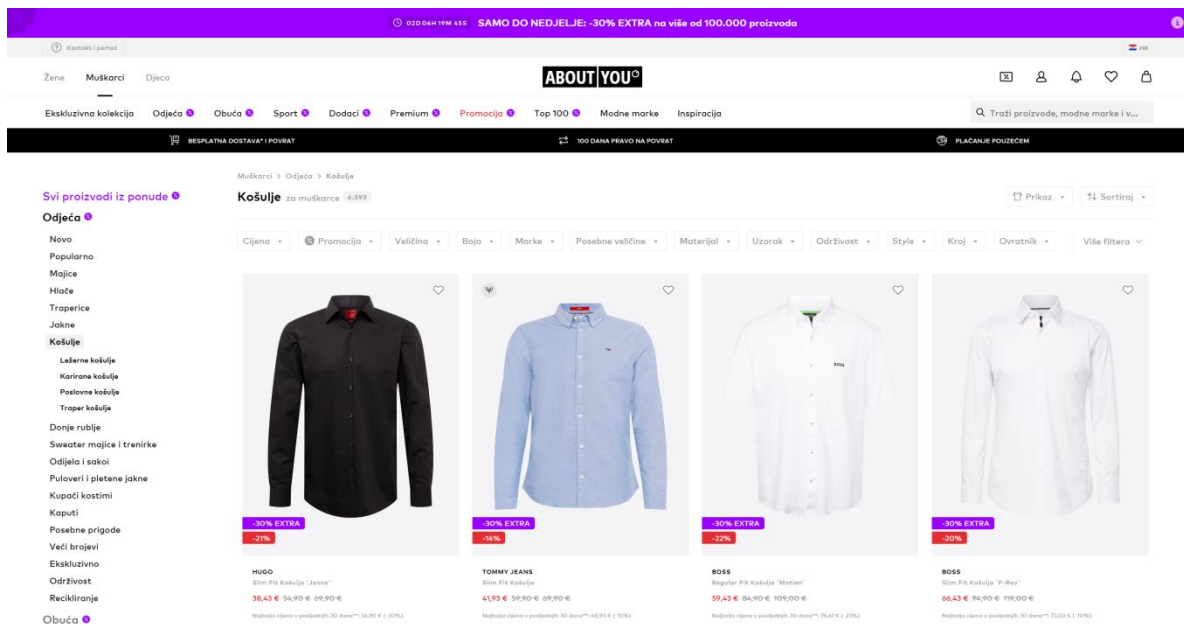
02D 06H 19M 45S SAMO DO NEDJELJE: -30% EXTRA na više od 100.000 proizvoda

Kontakt i pomoć

HR

Žene Muškarci Djeca

ABOUT YOU

Ekskluzivna kolekcija Odjeća Obuća Sport Dodaci Premium Promocija Top 100 Modne marke Inspiracija

Traži proizvode, modne marke i v...

BESPLATNA DOSTAVA* I POVRAT

100 DANA PRAVO NA POVRAT

PLAĆANJE POUZEĆEM

Svi proizvodi iz ponude
Odjeća
Novo
Popularno
Majice
Hlače
Traperice
Jakne
Košulje
Ležerne košulje
Karirane košulje
Poslovne košulje
Traper košulje
Donje rublje
Sweater majice i trenirke
Odijela i sakoi
Puloveri i pletene jakne
Kupaći kostimi
Kaputi
Posebne prigode
Veći brojevi
Ekskluzivno
Održivost
Recikliranje
Obuća

Muškarci > Odjeća > Košulje

Košulje za muškarce 6.593

Prikaz Sortiraj

Cijena Promocija Veličina Boja Marke Posebne veličine Materijal Uzorak Održivost Style Kroj Ovratnik Više filtera

-30% EXTRA
-21%
HUGO
Slim Fit Košulja 'Jenno'
38,43 € 54,90 € 69,90 €
Najbolja cijena u posljednjih 30 dana**: 54,90 € (-30%)

-30% EXTRA
-14%
TOMMY JEANS
Slim Fit Košulja
41,93 € 59,90 € 69,90 €
Najbolja cijena u posljednjih 30 dana**: 48,93 € (-15%)

-30% EXTRA
-22%
BOSS
Regular Fit Košulja 'Motion'
59,43 € 84,90 € 109,00 €
Najbolja cijena u posljednjih 30 dana**: 76,41 € (-21%)

-30% EXTRA
-20%
BOSS
Slim Fit Košulja 'P-Roy'
66,43 € 94,90 € 119,00 €
Najbolja cijena u posljednjih 30 dana**: 73,50 € (-10%)